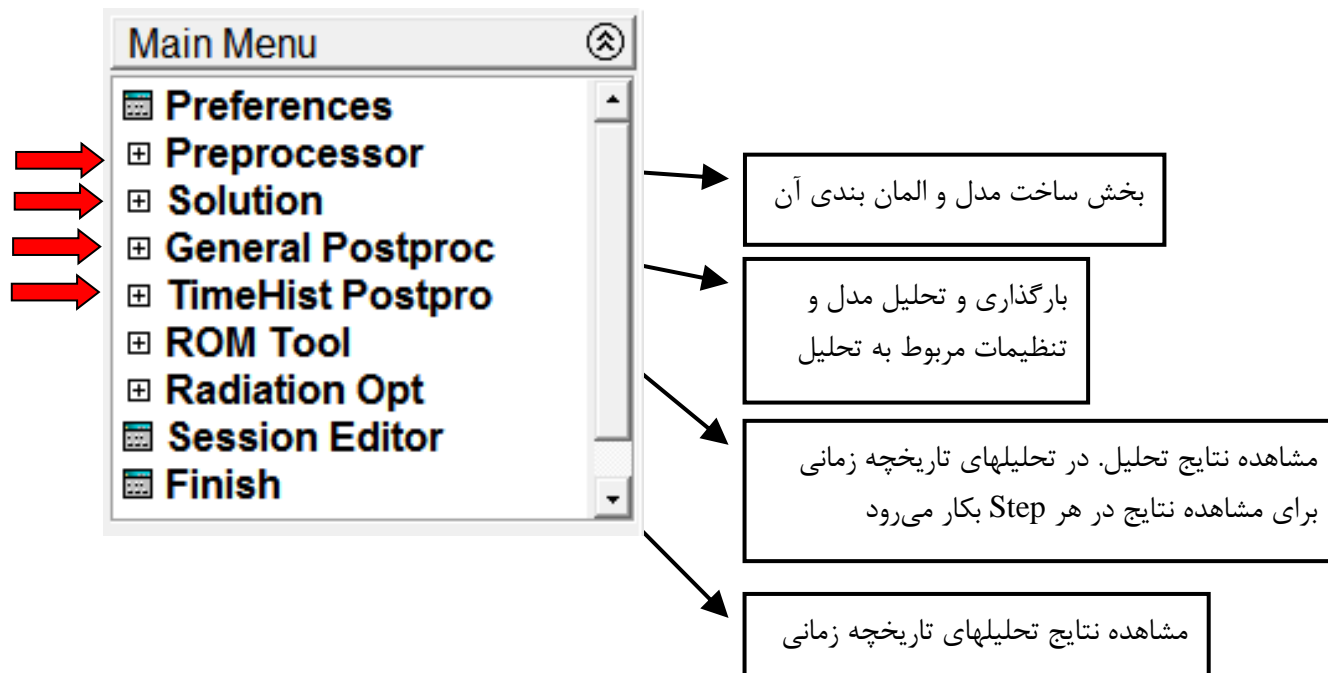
Main Menu
Preferences
Preprocessor
Solution
General Postproc
TimeHist Postpro
ROM Tool
Radiation Opt
Session Editor
Finish

بخش ساخت مدل و المان بندی آن

بارگذاری و تحلیل مدل و تنظیمات مربوط به تحلیل

مشاهده نتایج تحلیل. در تحلیلهای تاریخچه زمانی برای مشاهده نتایج در هر Step بکار می‌رود

مشاهده نتایج تحلیلهای تاریخچه زمانی